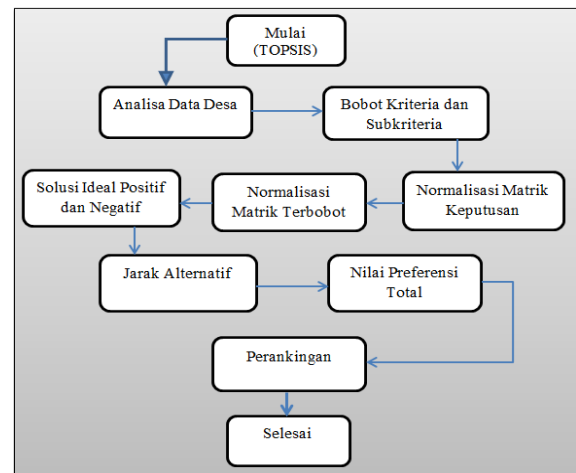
Mulai
(TOPSIS)

Analisa Data Desa

Bobot Kriteria dan Subkriteria

Normalisasi Matrik Keputusan

Normalisasi Matrik Terbobot

Solusi Ideal Positif dan Negatif

Jarak Alternatif

Nilai Preferensi Total

Perankingan

Selesai